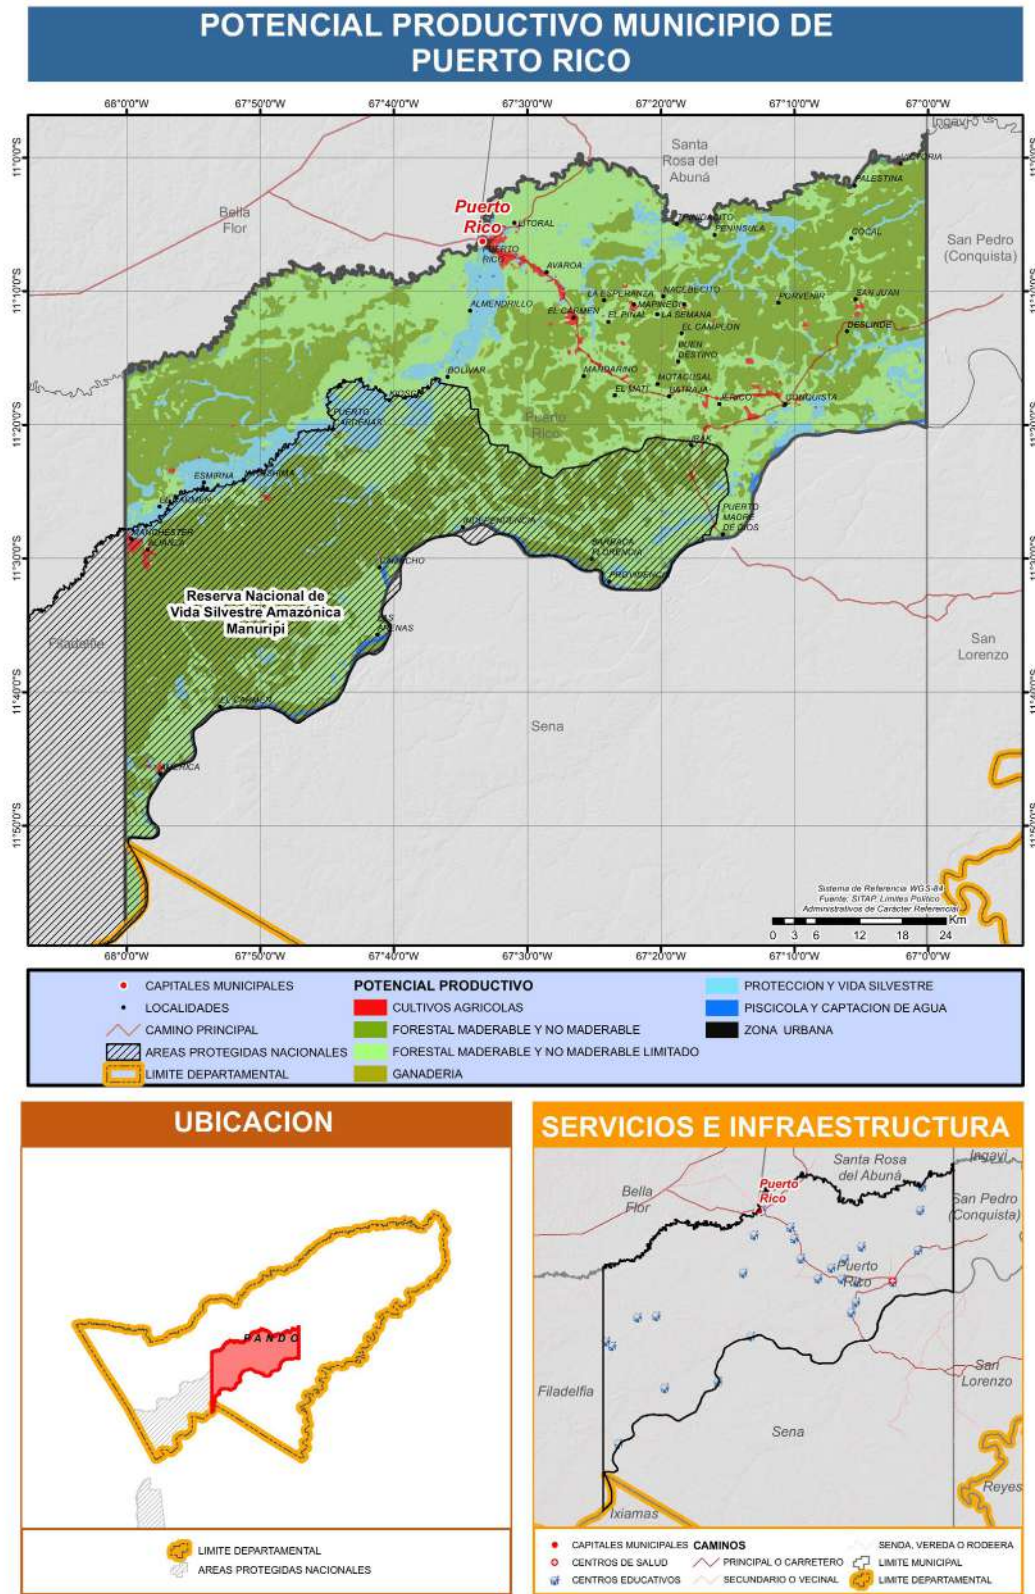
POTENCIAL PRODUCTIVO MUNICIPIO DE PUERTO RICO

68°0'0"W 67°50'0"W 67°40'0"W 67°30'0"W 67°20'0"W 67°10'0"W 67°0'0"W

11°0'0"S 11°10'0"S 11°20'0"S 11°30'0"S 11°40'0"S 11°50'0"S

Ingavi
Santa Rosa del Abuná
Bella Flor
San Pedro (Conquista)
Puerto Rico
LITORAL
PUERTO RICO
AVAROA
TRINIDADCITO
PENINSULA
PALESTINA
COCAL
VICTORIA
ALMENDRILLO
EL CARMEN
LA ESPERANZA
MAPINEDO
NACEBECITO
EL PINAL
LA SEMANA
PORVENIR
SAN JUAN
DESLINDE
EL CAMPLON
BUEN DESTINO
BOLIVAR
MANDARINO
MOTACUSAL
EL MATI
VATRAJA
JERICO
CONQUISTA
Puerto Rico
PUERTO CARDENAS
ROSEN
ESMIRNA
WASHIMA
BELLAVISTA
MANCHESTER
BOMAS
INDEPENDENCIA
BARRACA FLORENCIA
PUERTO MADRE DE DIOS
Filadelfia
Reserva Nacional de Vida Silvestre Amazónica Manuripi
ARENAS
San Lorenzo
Sena
AMERICA

Sistema de Referencia WGS-84
Fuente: SITAP, Limites Politico Administrativos de Caracter Referencial
0 3 6 12 18 24 Km

CAPITALES MUNICIPALES
LOCALIDADES
CAMINO PRINCIPAL
AREAS PROTEGIDAS NACIONALES
LIMITE DEPARTAMENTAL
POTENCIAL PRODUCTIVO
CULTIVOS AGRICOLAS
FORESTAL MADERABLE Y NO MADERABLE
FORESTAL MADERABLE Y NO MADERABLE LIMITADO
GANADERIA
PROTECCION Y VIDA SILVESTRE
PISCICOLA Y CAPTACION DE AGUA
ZONA URBANA

UBICACION
PANDO
LIMITE DEPARTAMENTAL
AREAS PROTEGIDAS NACIONALES

SERVICIOS E INFRAESTRUCTURA
Ingavi
Santa Rosa del Abuná
Bella Flor
Puerto Rico
San Pedro (Conquista)
Puerto Rico
Filadelfia
San Lorenzo
Sena
Ixiamas
Reyes
CAPITALES MUNICIPALES
CENTROS DE SALUD
CENTROS EDUCATIVOS
CAMINOS
PRINCIPAL O CARRETERO
SECUNDARIO O VECINAL
SENDA, VEREDA O RODEERA
LIMITE MUNICIPAL
LIMITE DEPARTAMENTAL